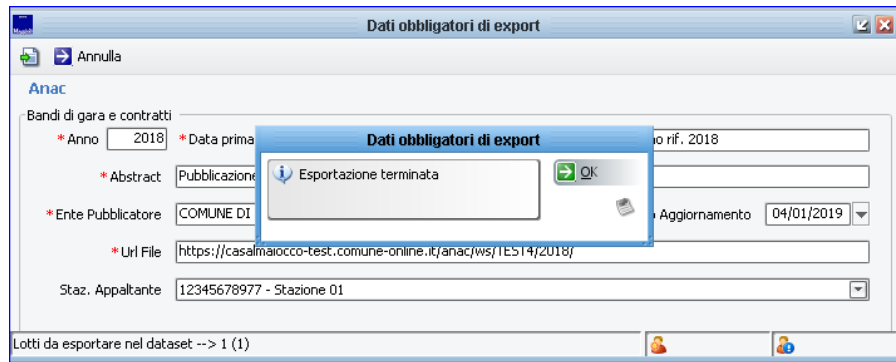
Dati obbligatori di export

Annulla

Anac

Bandi di gara e contratti

*Anno 2018 *Data prima

o rif. 2018

*Abstract Pubblicazione

*Ente Pubblicatore COMUNE DI

Aggiornamento 04/01/2019

*Url File https://casalmaiocco-test.comune-online.it/anac/ws/TEST4/2018/

Staz. Appaltante 12345678977 - Stazione 01

Lotti da esportare nel dataset --> 1 (1)

Dati obbligatori di export

Esportazione terminata

OK